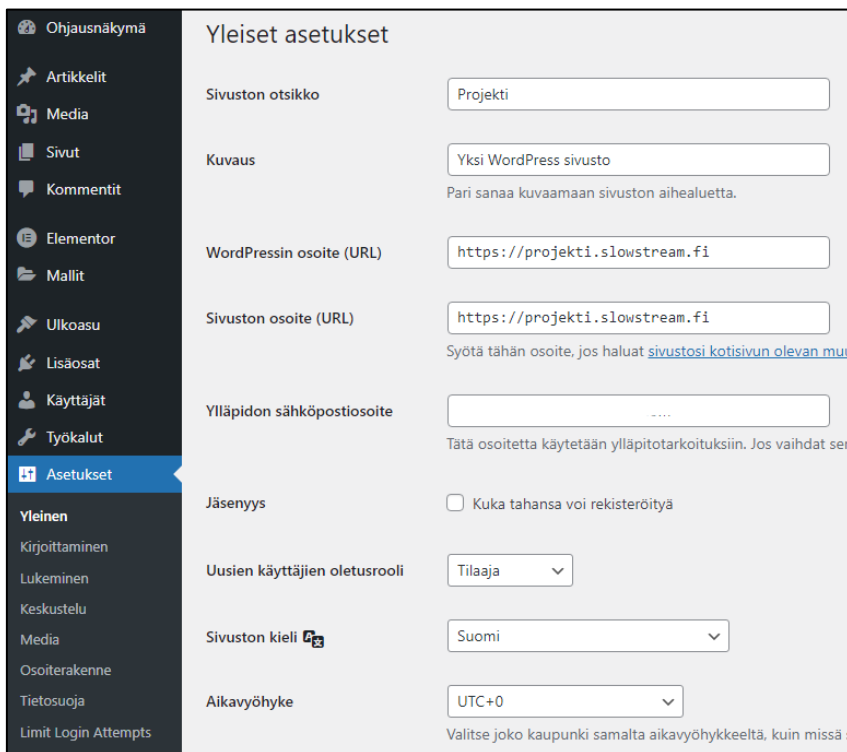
Ohjausnäkymä
Artikkelit
Media
Sivut
Kommentit
Elementor
Mallit
Ulkoasu
Lisäosat
Käyttäjät
Työkalut
Asetukset
Yleinen
Kirjoittaminen
Lukeminen
Keskustelu
Media
Osoiterakenne
Tietosuoja
Limit Login Attempts

Yleiset asetukset

Sivuston otsikko
Projekti

Kuvaus
Yksi WordPress sivusto
Pari sanaa kuvaamaan sivuston aihealuetta.

WordPressin osoite (URL)
https://projekti.slowstream.fi

Sivuston osoite (URL)
https://projekti.slowstream.fi
Syötä tähän osoite, jos haluat sivustosi kotisivun olevan mu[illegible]

Ylläpidon sähköpostiosoite
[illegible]
Tätä osoitetta käytetään ylläpitotarkoituksiin. Jos vaihdat se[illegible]

Jäsenyys
Kuka tahansa voi rekisteröityä

Uusien käyttäjien oletusrooli
Tilaaja

Sivuston kieli
Suomi

Aikavyöhyke
UTC+0
Valitse joko kaupunki samalta aikavyöhykkeeltä, kuin missä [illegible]